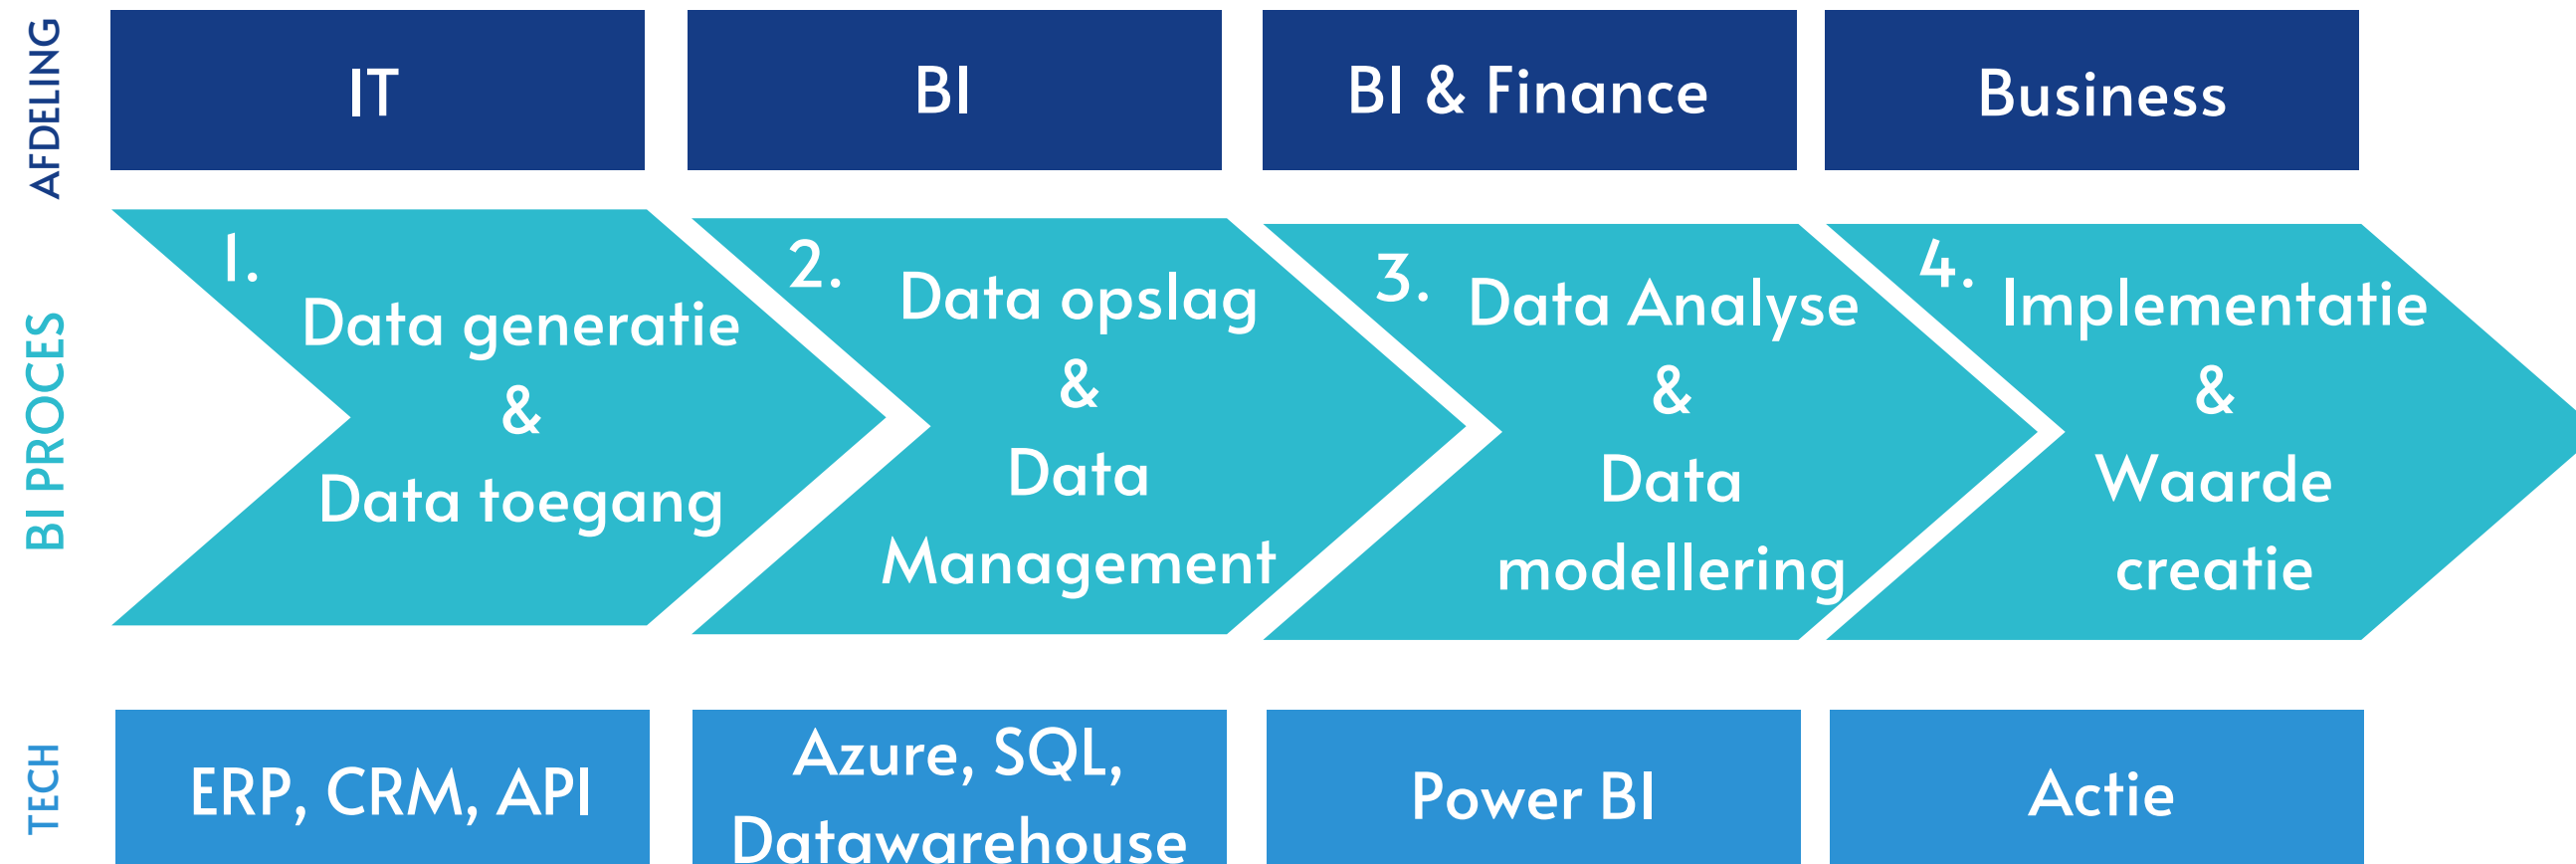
AFDELING

| IT | BI | BI & Finance | Business |
|---|---|---|---|

BI PROCES

1. Data generatie & Data toegang

2. Data opslag & Data Management

3. Data Analyse & Data modellering

4. Implementatie & Waarde creatie

TECH

| ERP, CRM, API | Azure, SQL, Datawarehouse | Power BI | Actie |
|---|---|---|---|